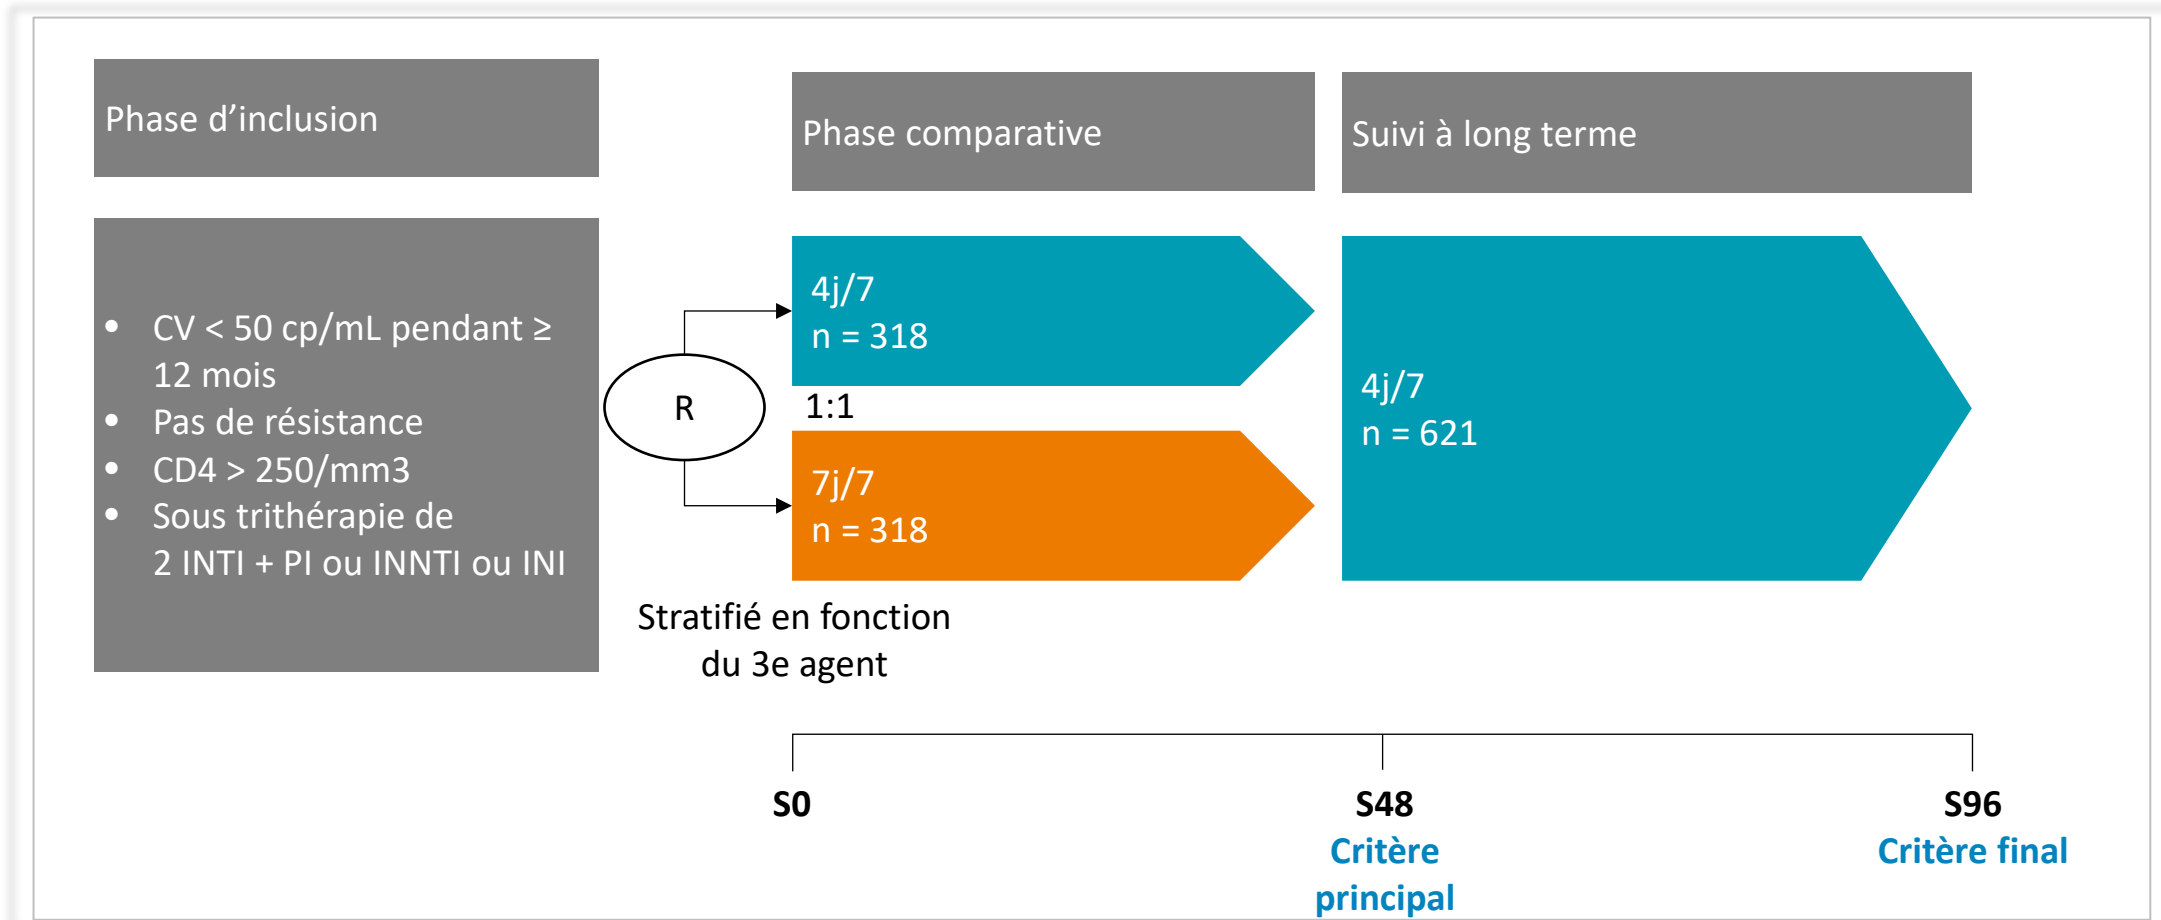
Phase d’inclusion

Phase comparative

Suivi à long terme

- CV < 50 cp/mL pendant ≥ 12 mois
- Pas de résistance
- CD4 > 250/mm3
- Sous trithérapie de 2 INTI + PI ou INNTI ou INI

R

4j/7
n = 318

1:1

7j/7
n = 318

4j/7
n = 621

Stratifié en fonction du 3e agent

S0

S48
Critère principal

S96
Critère final